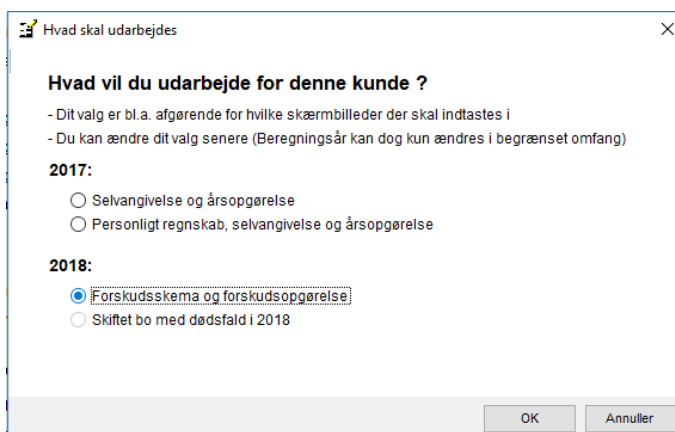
Hvad skal udarbejdes

Hvad vil du udarbejde for denne kunde ?

- Dit valg er bl.a. afgørende for hvilke skærmbilleder der skal indtastes i

- Du kan ændre dit valg senere (Beregningsår kan dog kun ændres i begrænset omfang)

2017:

Selvangivelse og årsopgørelse

Personligt regnskab, selvangivelse og årsopgørelse

2018:

Forskudsskema og forskudsopgørelse

Skiftet bo med dødsfald i 2018

OK

Annuller